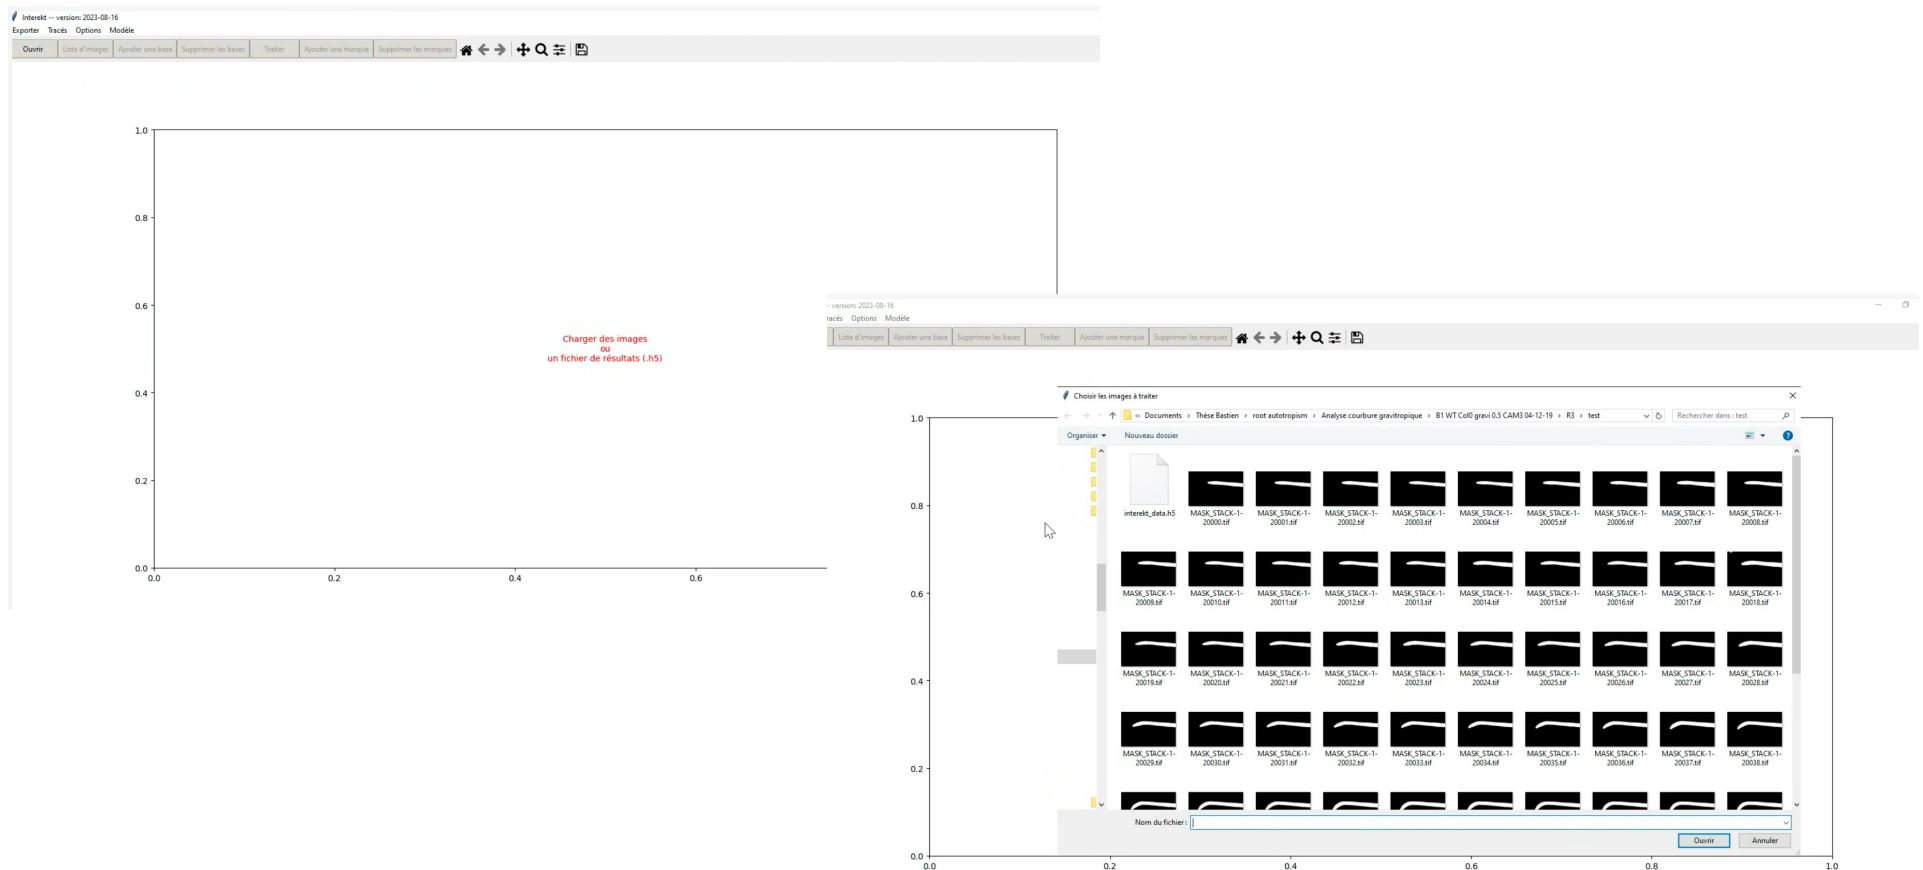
Interekt -- version: 2023-08-16
Exporter Tracés Options Modèle
Ouvrir Liste d'images Ajouter une base Supprimer les bases Traiter Ajouter une marque Supprimer les marques

1.0
0.8
0.6
0.4
0.2
0.0
0.0 0.2 0.4 0.6

Charger des images
ou
un fichier de résultats (.h5)

- version: 2023-08-16
racés Options Modèle
Liste d'images Ajouter une base Supprimer les bases Traiter Ajouter une marque Supprimer les marques

Choisir les images à traiter
« Documents › Thèse Bastien › root autotropism › Analyse courbure gravitropique › B1 WT Col0 gravi 0.5 CAM3 04-12-19 › R3 › test
Rechercher dans : test
Organiser ▾ Nouveau dossier

interekt_data.h5
MASK_STACK-1-20000.tif
MASK_STACK-1-20001.tif
MASK_STACK-1-20002.tif
MASK_STACK-1-20003.tif
MASK_STACK-1-20004.tif
MASK_STACK-1-20005.tif
MASK_STACK-1-20006.tif
MASK_STACK-1-20007.tif
MASK_STACK-1-20008.tif
MASK_STACK-1-20009.tif
MASK_STACK-1-20010.tif
MASK_STACK-1-20011.tif
MASK_STACK-1-20012.tif
MASK_STACK-1-20013.tif
MASK_STACK-1-20014.tif
MASK_STACK-1-20015.tif
MASK_STACK-1-20016.tif
MASK_STACK-1-20017.tif
MASK_STACK-1-20018.tif
MASK_STACK-1-20019.tif
MASK_STACK-1-20020.tif
MASK_STACK-1-20021.tif
MASK_STACK-1-20022.tif
MASK_STACK-1-20023.tif
MASK_STACK-1-20024.tif
MASK_STACK-1-20025.tif
MASK_STACK-1-20026.tif
MASK_STACK-1-20027.tif
MASK_STACK-1-20028.tif
MASK_STACK-1-20029.tif
MASK_STACK-1-20030.tif
MASK_STACK-1-20031.tif
MASK_STACK-1-20032.tif
MASK_STACK-1-20033.tif
MASK_STACK-1-20034.tif
MASK_STACK-1-20035.tif
MASK_STACK-1-20036.tif
MASK_STACK-1-20037.tif
MASK_STACK-1-20038.tif

Nom du fichier :
Ouvrir Annuler

1.0
0.8
0.6
0.4
0.2
0.0
0.0 0.2 0.4 0.6 0.8 1.0